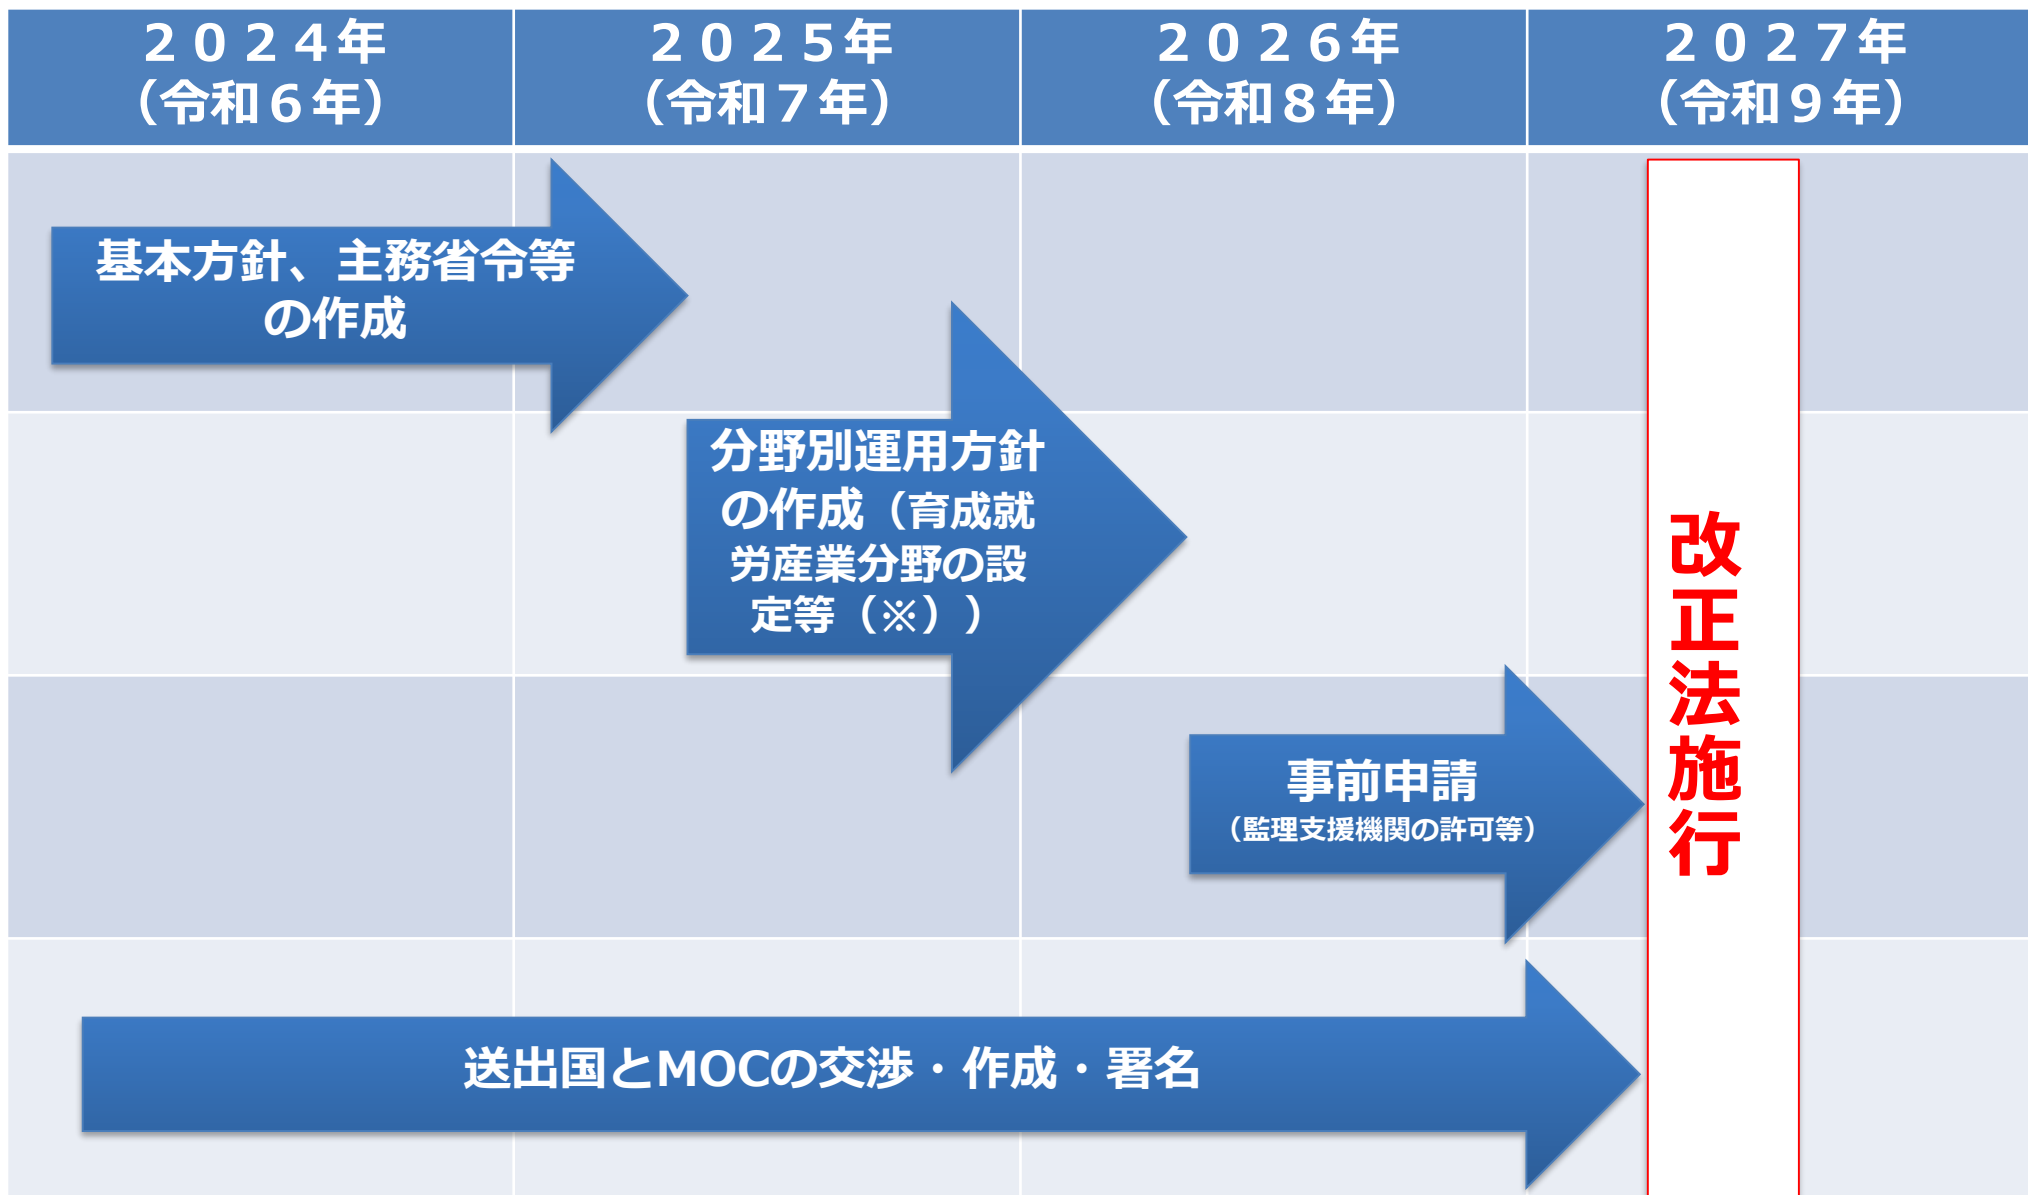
| ２０２４年（令和６年） | ２０２５年（令和７年） | ２０２６年（令和８年） | ２０２７年（令和９年） |
|---|---|---|---|

基本方針、主務省令等の作成

分野別運用方針の作成（育成就労産業分野の設定等（※））

事前申請
（監理支援機関の許可等）

送出国とMOCの交渉・作成・署名

改正法施行